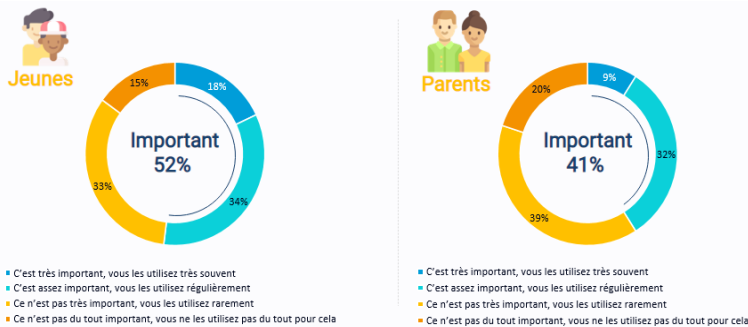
Jeunes

18%
34%
33%
15%

Important
52%

C'est très important, vous les utilisez très souvent
C'est assez important, vous les utilisez régulièrement
Ce n'est pas très important, vous les utilisez rarement
Ce n'est pas du tout important, vous ne les utilisez pas du tout pour cela

Parents

9%
32%
39%
20%

Important
41%

C'est très important, vous les utilisez très souvent
C'est assez important, vous les utilisez régulièrement
Ce n'est pas très important, vous les utilisez rarement
Ce n'est pas du tout important, vous ne les utilisez pas du tout pour cela